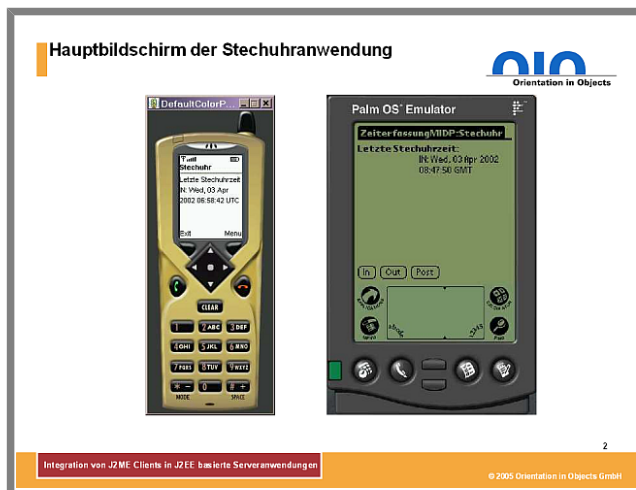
Hauptbildschirm der Stechuhranwendung

oio
Orientation in Objects

DefaultColorP...

Stechuhr
Letzte Stechuhrzeit
N: Wed, 03 Apr
2002 06:58:42 UTC

Exit
Menu

CLEAR
1
2 ABC
3 DEF
4 GHI
5 JKL
6 MNO
7 PQRS
8 TUV
9 WXYZ
0
MODE
SPACE

Palm OS Emulator

ZeiterfassungMIDP:Stechuhr
Letzte Stechuhrzeit:
IN: Wed, 03 Apr 2002
08:47:50 GMT

In
Out
Post

2

Integration von J2ME Clients in J2EE basierte Serveranwendungen

© 2005 Orientation in Objects GmbH